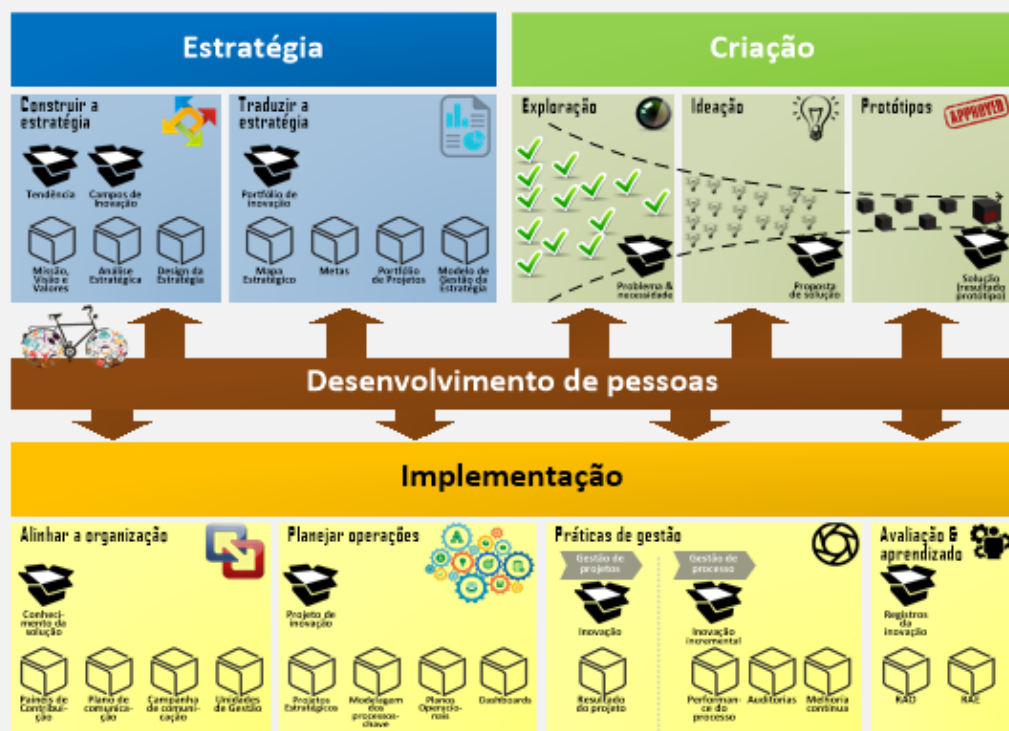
Estratégia

Criação

Construir a estratégia

Tendência

Campos de Inovação

Missão, Visão e Valores

Análise Estratégica

Design da Estratégia

Traduzir a estratégia

Portfólio de Inovação

Mapa Estratégico

Metas

Portfólio de Projetos

Modelo de Gestão da Estratégia

Exploração

Problema & necessidade

Ideação

Proposta de solução

Protótipos

APPROVED

Solução (resultado protótipo)

Desenvolvimento de pessoas

Implementação

Alinhar a organização

Conhecimento da solução

Painéis de Contribuição

Plano de comunicação

Campanha de comunicação

Unidades de Gestão

Planejar operações

Projeto de inovação

Projetos Estratégicos

Modelagem dos processos-chave

Planos Operacionais

Dashboards

Práticas de gestão

Gestão de projetos

Gestão de processo

Inovação

Resultado do projeto

Inovação incremental

Performance do processo

Auditorias

Melhoria contínua

Avaliação & aprendizado

Registros da inovação

RAO

RAE